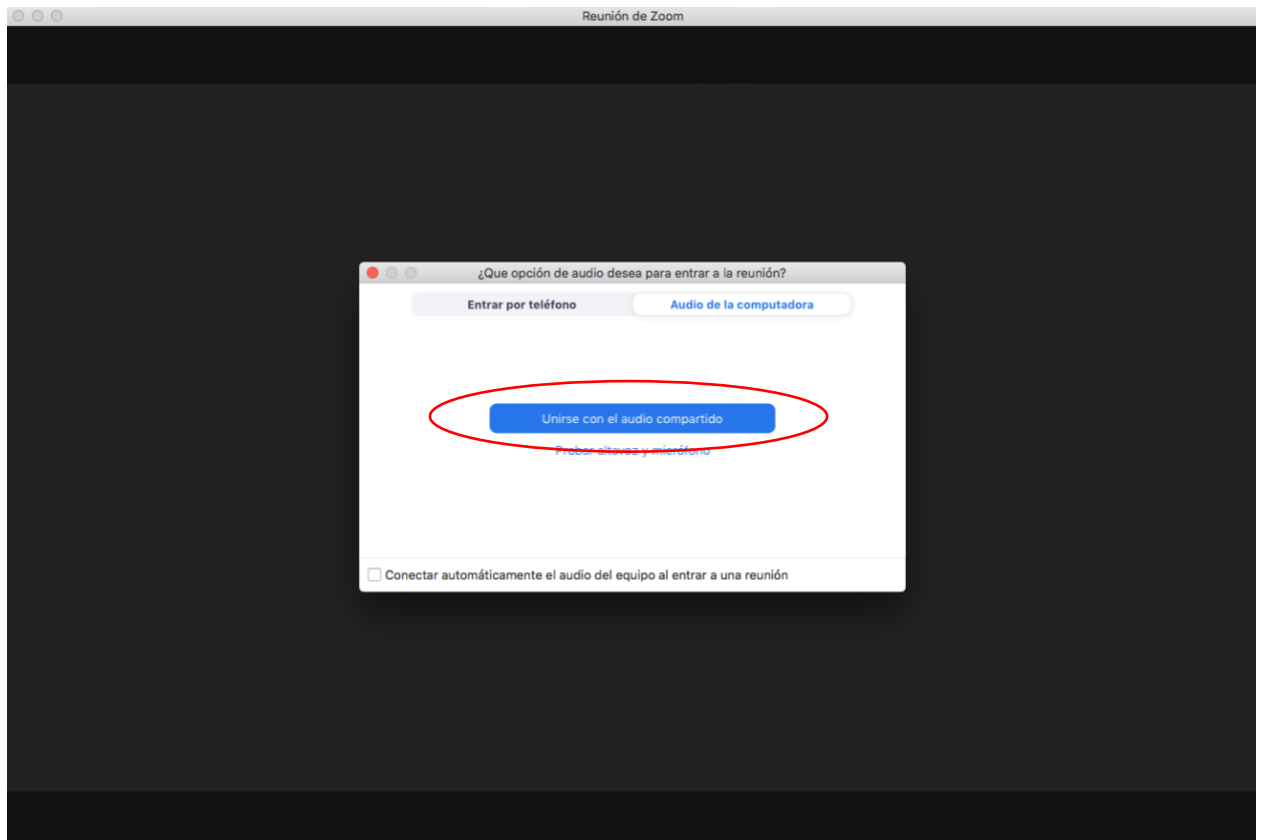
Reunión de Zoom

¿Que opción de audio desea para entrar a la reunión?

Entrar por teléfono

Audio de la computadora

Unirse con el audio compartido

Probar altavoz y micrófono

Conectar automáticamente el audio del equipo al entrar a una reunión